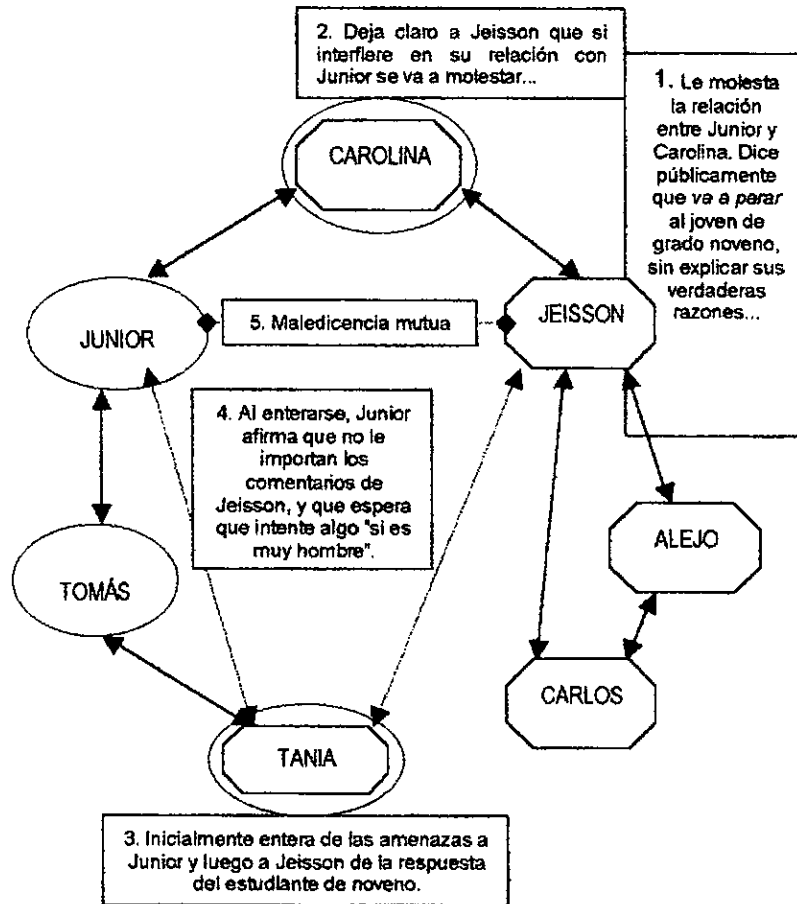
2. Deja claro a Jeisson que si interfiere en su relación con Junior se va a molestar...

1. Le molesta la relación entre Junior y Carolina. Dice públicamente que *va a parar* al joven de grado noveno, sin explicar sus verdaderas razones...

CAROLINA

JUNIOR

5. Maledicencia mutua

JEISSON

4. Al enterarse, Junior afirma que no le importan los comentarios de Jeisson, y que espera que intente algo "si es muy hombre".

ALEJO

TOMÁS

CARLOS

TANIA

3. Inicialmente entera de las amenazas a Junior y luego a Jeisson de la respuesta del estudiante de noveno.